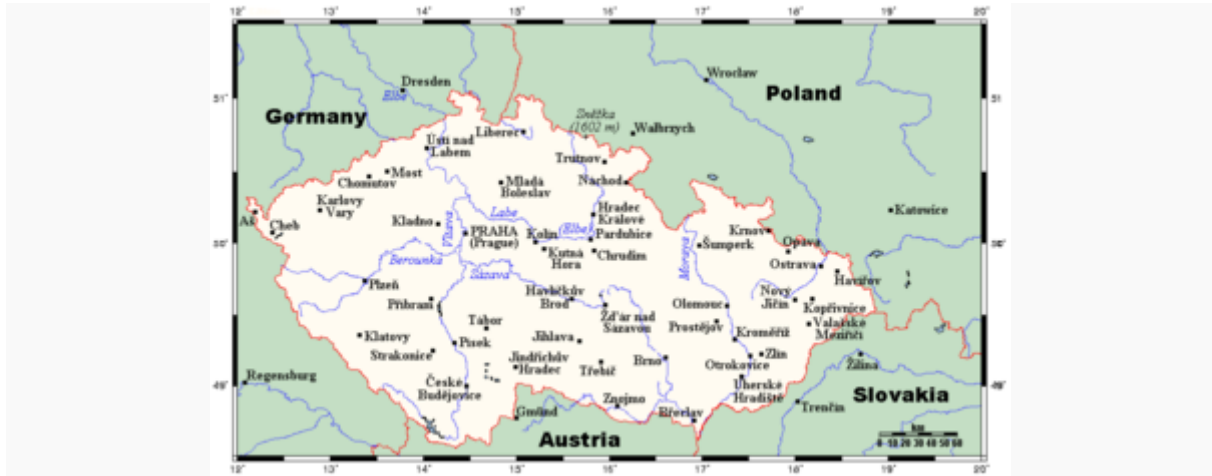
12° 13° 14° 15° 16° 17° 18° 19° 20°

51° 50° 49°

Dresden
Elbe
Wrocław
Poland
Germany
Sněžka (1602 m)
Wałbrzych
Ústí nad Labem
Liberec
Most
Chomutov
Trutnov
Mladá Boleslav
Náchod
Karlovy Vary
Aš
Cheb
Kladno
Labe
Hradec Králové
Krnov
Katowice
PRAHA (Prague)
Kolín
Elbe
Pardubice
Šumperk
Opava
Vltava
Kutná Hora
Chrudim
Ostrava
Berounka
Sázava
Morava
Havířov
Plzeň
Příbram
Havlíčkův Brod
Olomouc
Nový Jičín
Kopřivnice
Tábor
Žďár nad Sázavou
Prostějov
Kroměříž
Valašské Meziříčí
Klatovy
Jihlava
Zlín
Strakonice
Písek
Jindřichův Hradec
Třebíč
Brno
Otrokovice
Žilina
Regensburg
České Budějovice
Uherské Hradiště
Slovakia
Znojmo
Trenčín
Gmünd
Břeclav
Austria
km
0 10 20 30 40 50 60